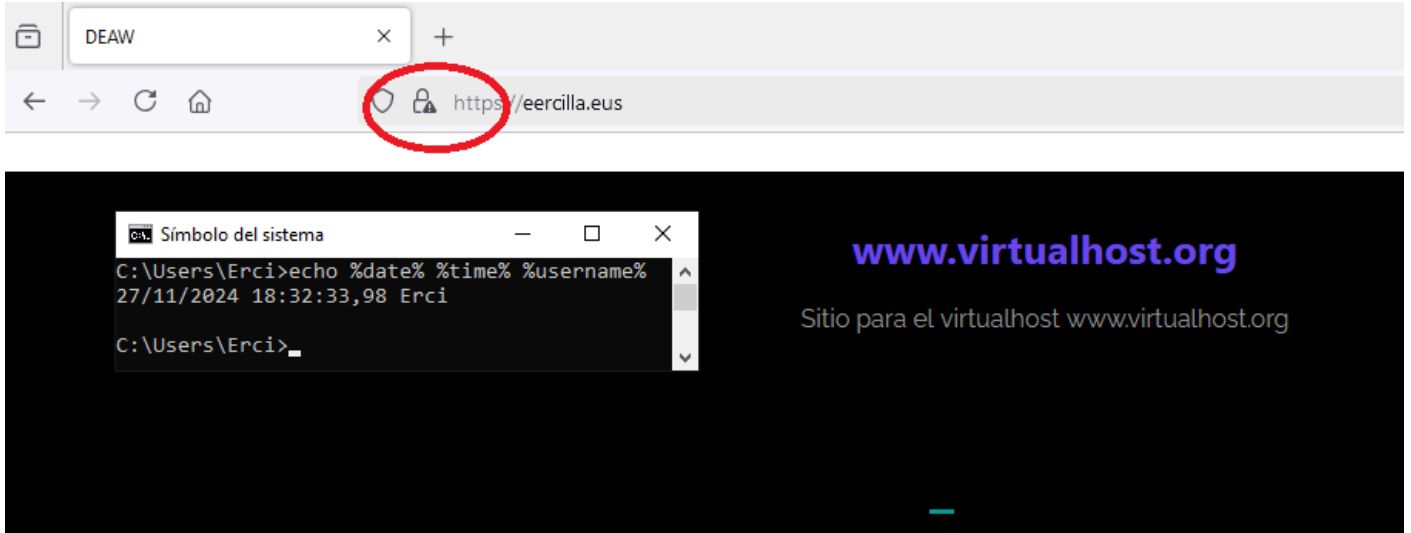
DEAW

https://eercilla.eus

Símbolo del sistema

C:\Users\Erci>echo %date% %time% %username%
27/11/2024 18:32:33,98 Erci

C:\Users\Erci>

www.virtualhost.org

Sitio para el virtualhost www.virtualhost.org